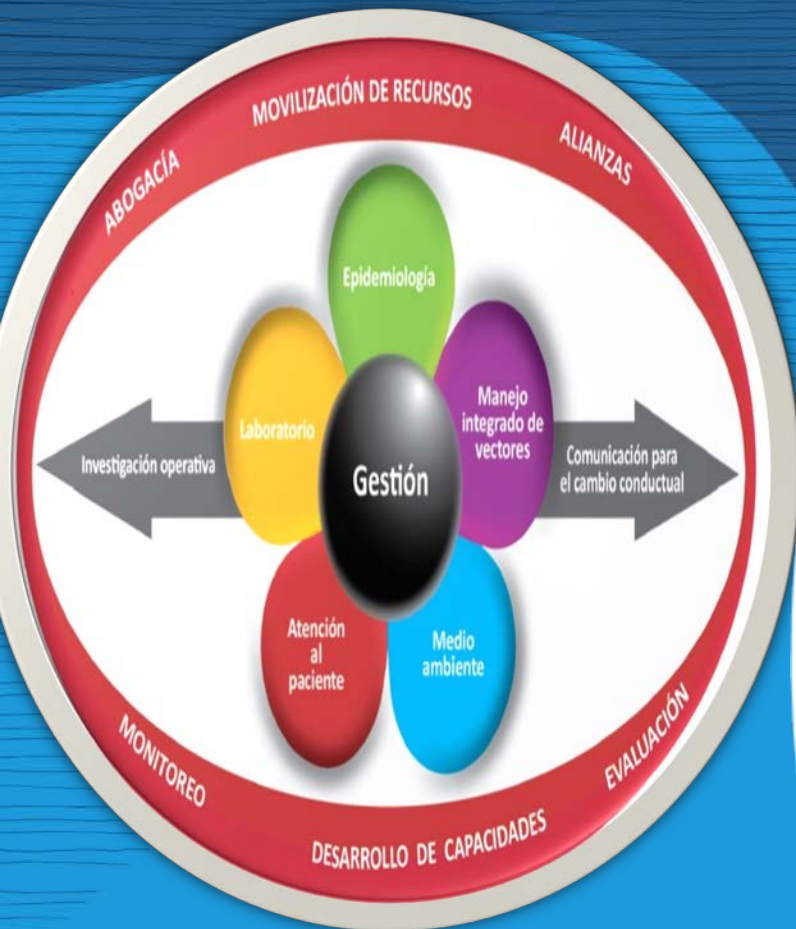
MOVILIZACIÓN DE RECURSOS

ABOGACÍA

ALIANZAS

Epidemiología

Laboratorio

Manejo integrado de vectores

Investigación operativa

Gestión

Comunicación para el cambio conductual

Atención al paciente

Medio ambiente

MONITOREO

EVALUACIÓN

DESARROLLO DE CAPACIDADES